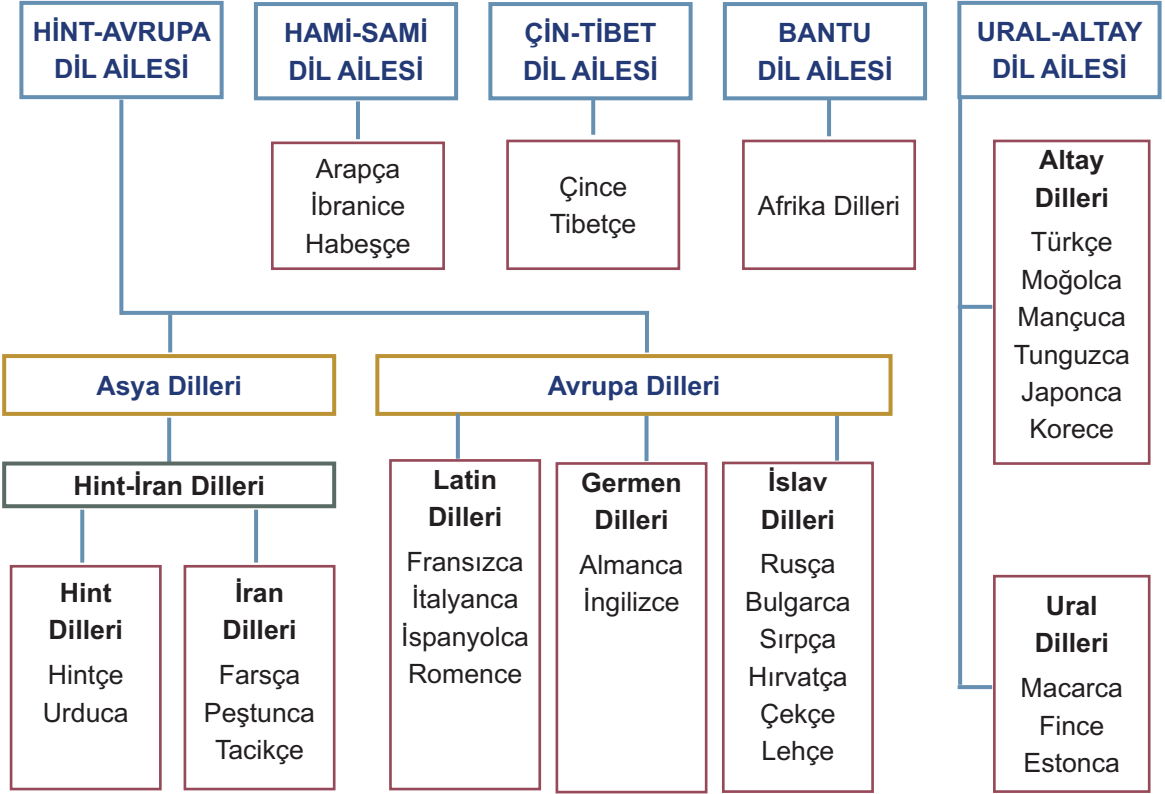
HİNT-AVRUPA DİL AİLESİ

HAMİ-SAMİ DİL AİLESİ

ÇİN-TİBET DİL AİLESİ

BANTU DİL AİLESİ

URAL-ALTAY DİL AİLESİ

Arapça
İbranice
Habeşçe

Çince
Tibetçe

Afrika Dilleri

Altay Dilleri
Türkçe
Moğolca
Mançuca
Tunguzca
Japonca
Korece

Asya Dilleri

Avrupa Dilleri

Hint-İran Dilleri

Latin Dilleri
Fransızca
İtalyanca
İspanyolca
Romence

Germen Dilleri
Almanca
İngilizce

İslav Dilleri
Rusça
Bulgarca
Sırpça
Hırvatça
Çekçe
Lehçe

Hint Dilleri
Hintçe
Urduca

İran Dilleri
Farsça
Peştunca
Tacikçe

Ural Dilleri
Macarca
Fince
Estonca